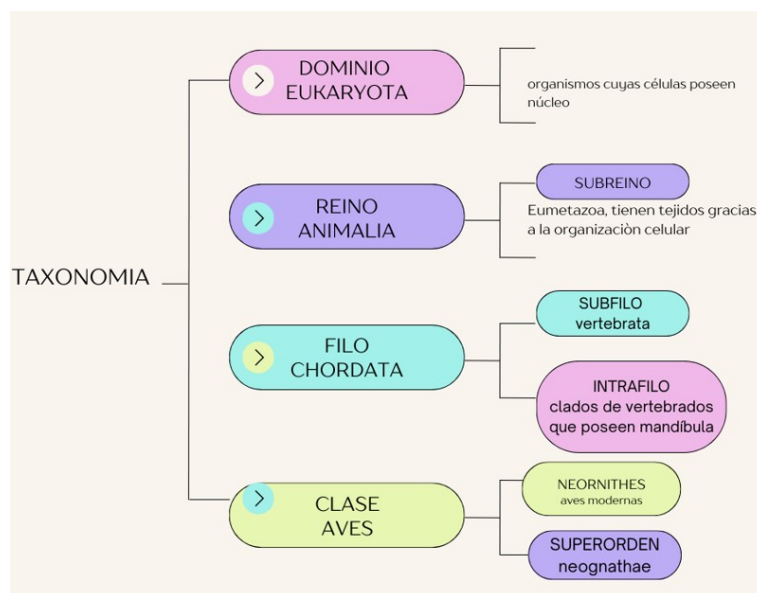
TAXONOMIA

DOMINIO EUKARYOTA

organismos cuyas células poseen núcleo

REINO ANIMALIA

SUBREINO

Eumetazoa, tienen tejidos gracias a la organizaciòn celular

FILO CHORDATA

SUBFILO vertebrata

INTRAFILO clados de vertebrados que poseen mandíbula

CLASE AVES

NEORNITHES aves modernas

SUPERORDEN neognathae